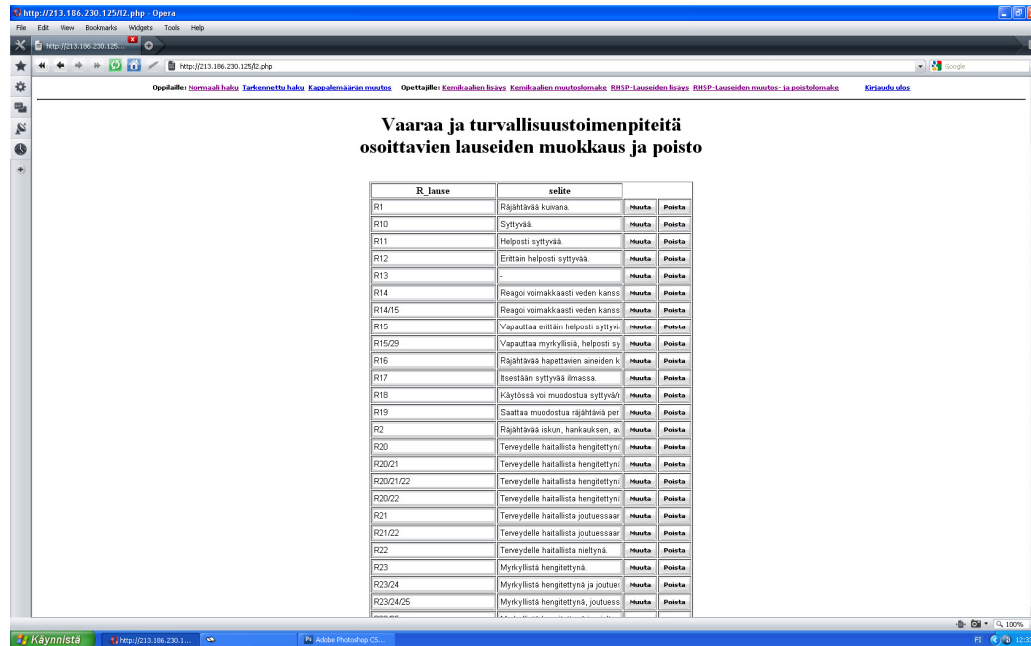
http://213.186.230.125/l2.php - Opera

File Edit View Bookmarks Widgets Tools Help

http://213.186.230.125/...

http://213.186.230.125/l2.php

Google

Oppilaille: Normaali haku Tarkennettu haku Kappalemäärän muutos Opettajille: Kemikaalien lisäys Kemikaalien muutoslomake RHSP-Lauseiden lisäys RHSP-Lauseiden muutos- ja poistolomake Kirjaudu ulos

Vaaraa ja turvallisuustoimenpiteitä osoittavien lauseiden muokkaus ja poisto

| R_lause | selite | | |
|---|---|---|---|
| R1 | Räjähtävää kuivana. | Muuta | Poista |
| R10 | Syttyvää. | Muuta | Poista |
| R11 | Helposti syttyvää. | Muuta | Poista |
| R12 | Erittäin helposti syttyvää. | Muuta | Poista |
| R13 | - | Muuta | Poista |
| R14 | Reagoi voimakkaasti veden kanss | Muuta | Poista |
| R14/15 | Reagoi voimakkaasti veden kanss | Muuta | Poista |
| R15 | Vapauttaa erittäin helposti syttyv | Muuta | Poista |
| R15/29 | Vapauttaa myrkyllisiä, helposti sy | Muuta | Poista |
| R16 | Räjähtävää hapettavien aineiden k | Muuta | Poista |
| R17 | Itsestään syttyvää ilmassa. | Muuta | Poista |
| R18 | Käytössä voi muodostua syttyvä/r | Muuta | Poista |
| R19 | Saattaa muodostua räjähtäviä per | Muuta | Poista |
| R2 | Räjähtävää iskun, hankauksen, av | Muuta | Poista |
| R20 | Terveydelle haitallista hengitettyn | Muuta | Poista |
| R20/21 | Terveydelle haitallista hengitettyn | Muuta | Poista |
| R20/21/22 | Terveydelle haitallista hengitettyn | Muuta | Poista |
| R20/22 | Terveydelle haitallista hengitettyn | Muuta | Poista |
| R21 | Terveydelle haitallista joutuessaan | Muuta | Poista |
| R21/22 | Terveydelle haitallista joutuessaan | Muuta | Poista |
| R22 | Terveydelle haitallista nieltynä. | Muuta | Poista |
| R23 | Myrkyllistä hengitettynä. | Muuta | Poista |
| R23/24 | Myrkyllistä hengitettynä ja joutues | Muuta | Poista |
| R23/24/25 | Myrkyllistä hengitettynä, joutuess | Muuta | Poista |

100%

Käynnistä http://213.186.230.1... Adobe Photoshop CS... FI 12:33